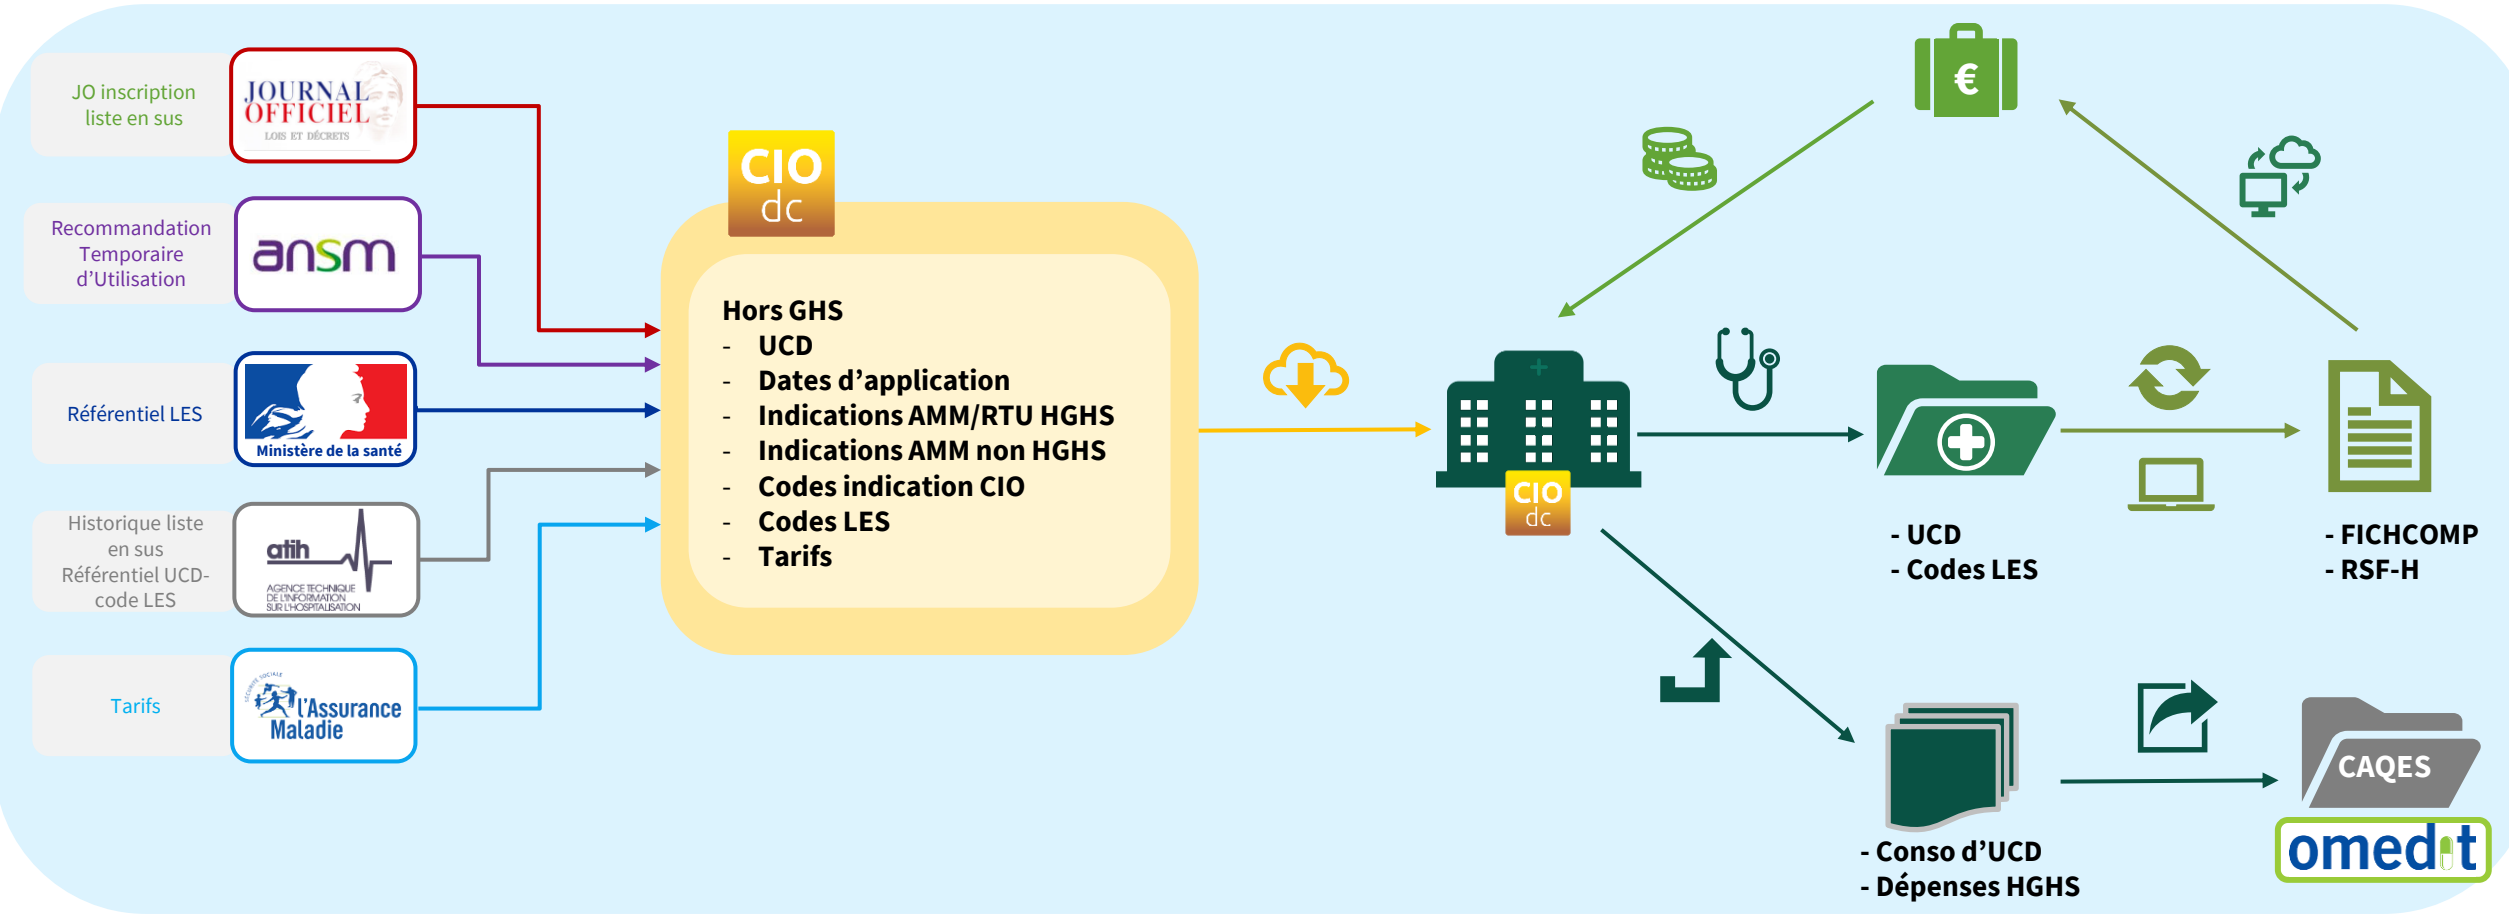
JO inscription liste en sus

JOURNAL OFFICIEL
LOIS ET DÉCRETS

Recommandation Temporaire d'Utilisation

ansm

Référentiel LES

Ministère de la santé

Historique liste en sus Référentiel UCD-code LES

atih
AGENCE TECHNIQUE DE L'INFORMATION SUR L'HOSPITALISATION

Tarifs

L'Assurance Maladie

CIO dc

Hors GHS
- UCD
- Dates d'application
- Indications AMM/RTU HGHS
- Indications AMM non HGHS
- Codes indication CIO
- Codes LES
- Tarifs

€

CIO dc

- UCD
- Codes LES

- FICHCOMP
- RSF-H

- Conso d'UCD
- Dépenses HGHS

CAQES

omedit